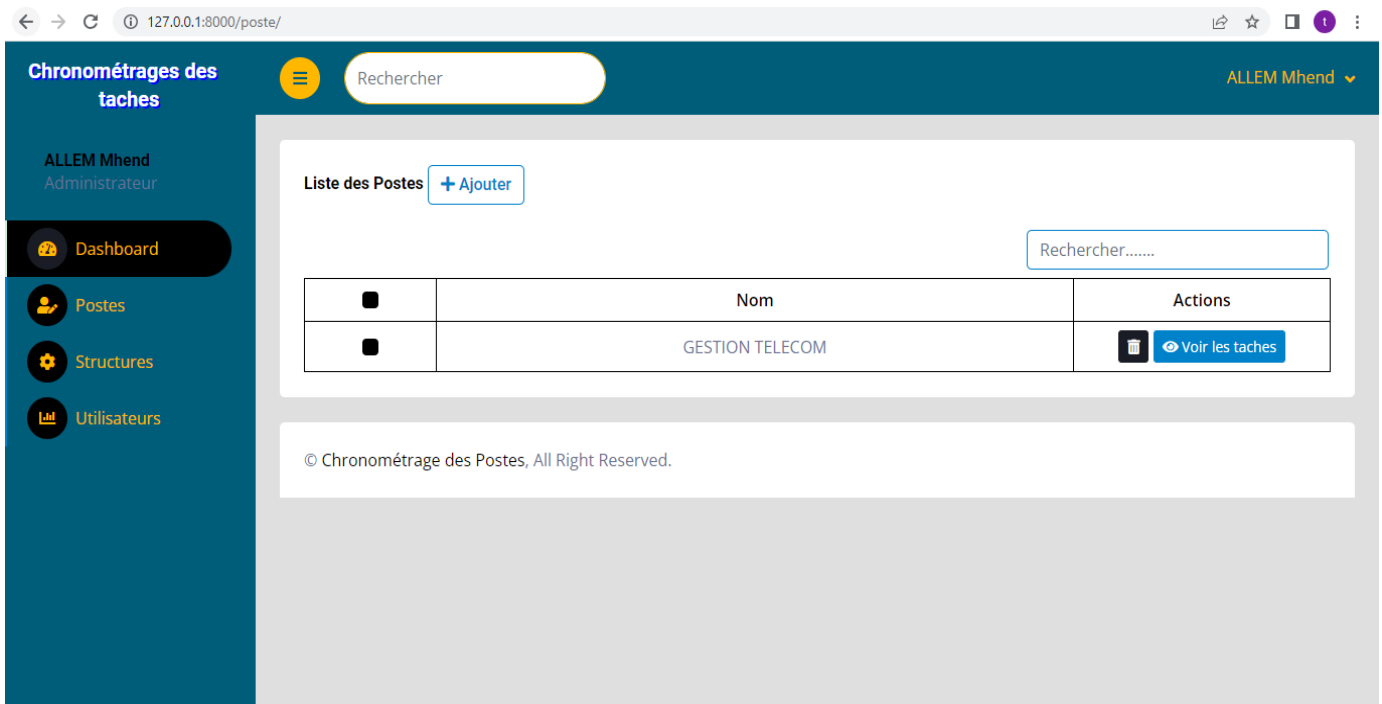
127.0.0.1:8000/poste/

t

Chronométrages des taches

Rechercher

ALLEM Mhend

ALLEM Mhend
Administrateur

Dashboard

Postes

Structures

Utilisateurs

Liste des Postes + Ajouter

Rechercher.......

| | Nom | Actions |
|---|---|---|
| | GESTION TELECOM | Voir les taches |

© Chronométrage des Postes, All Right Reserved.